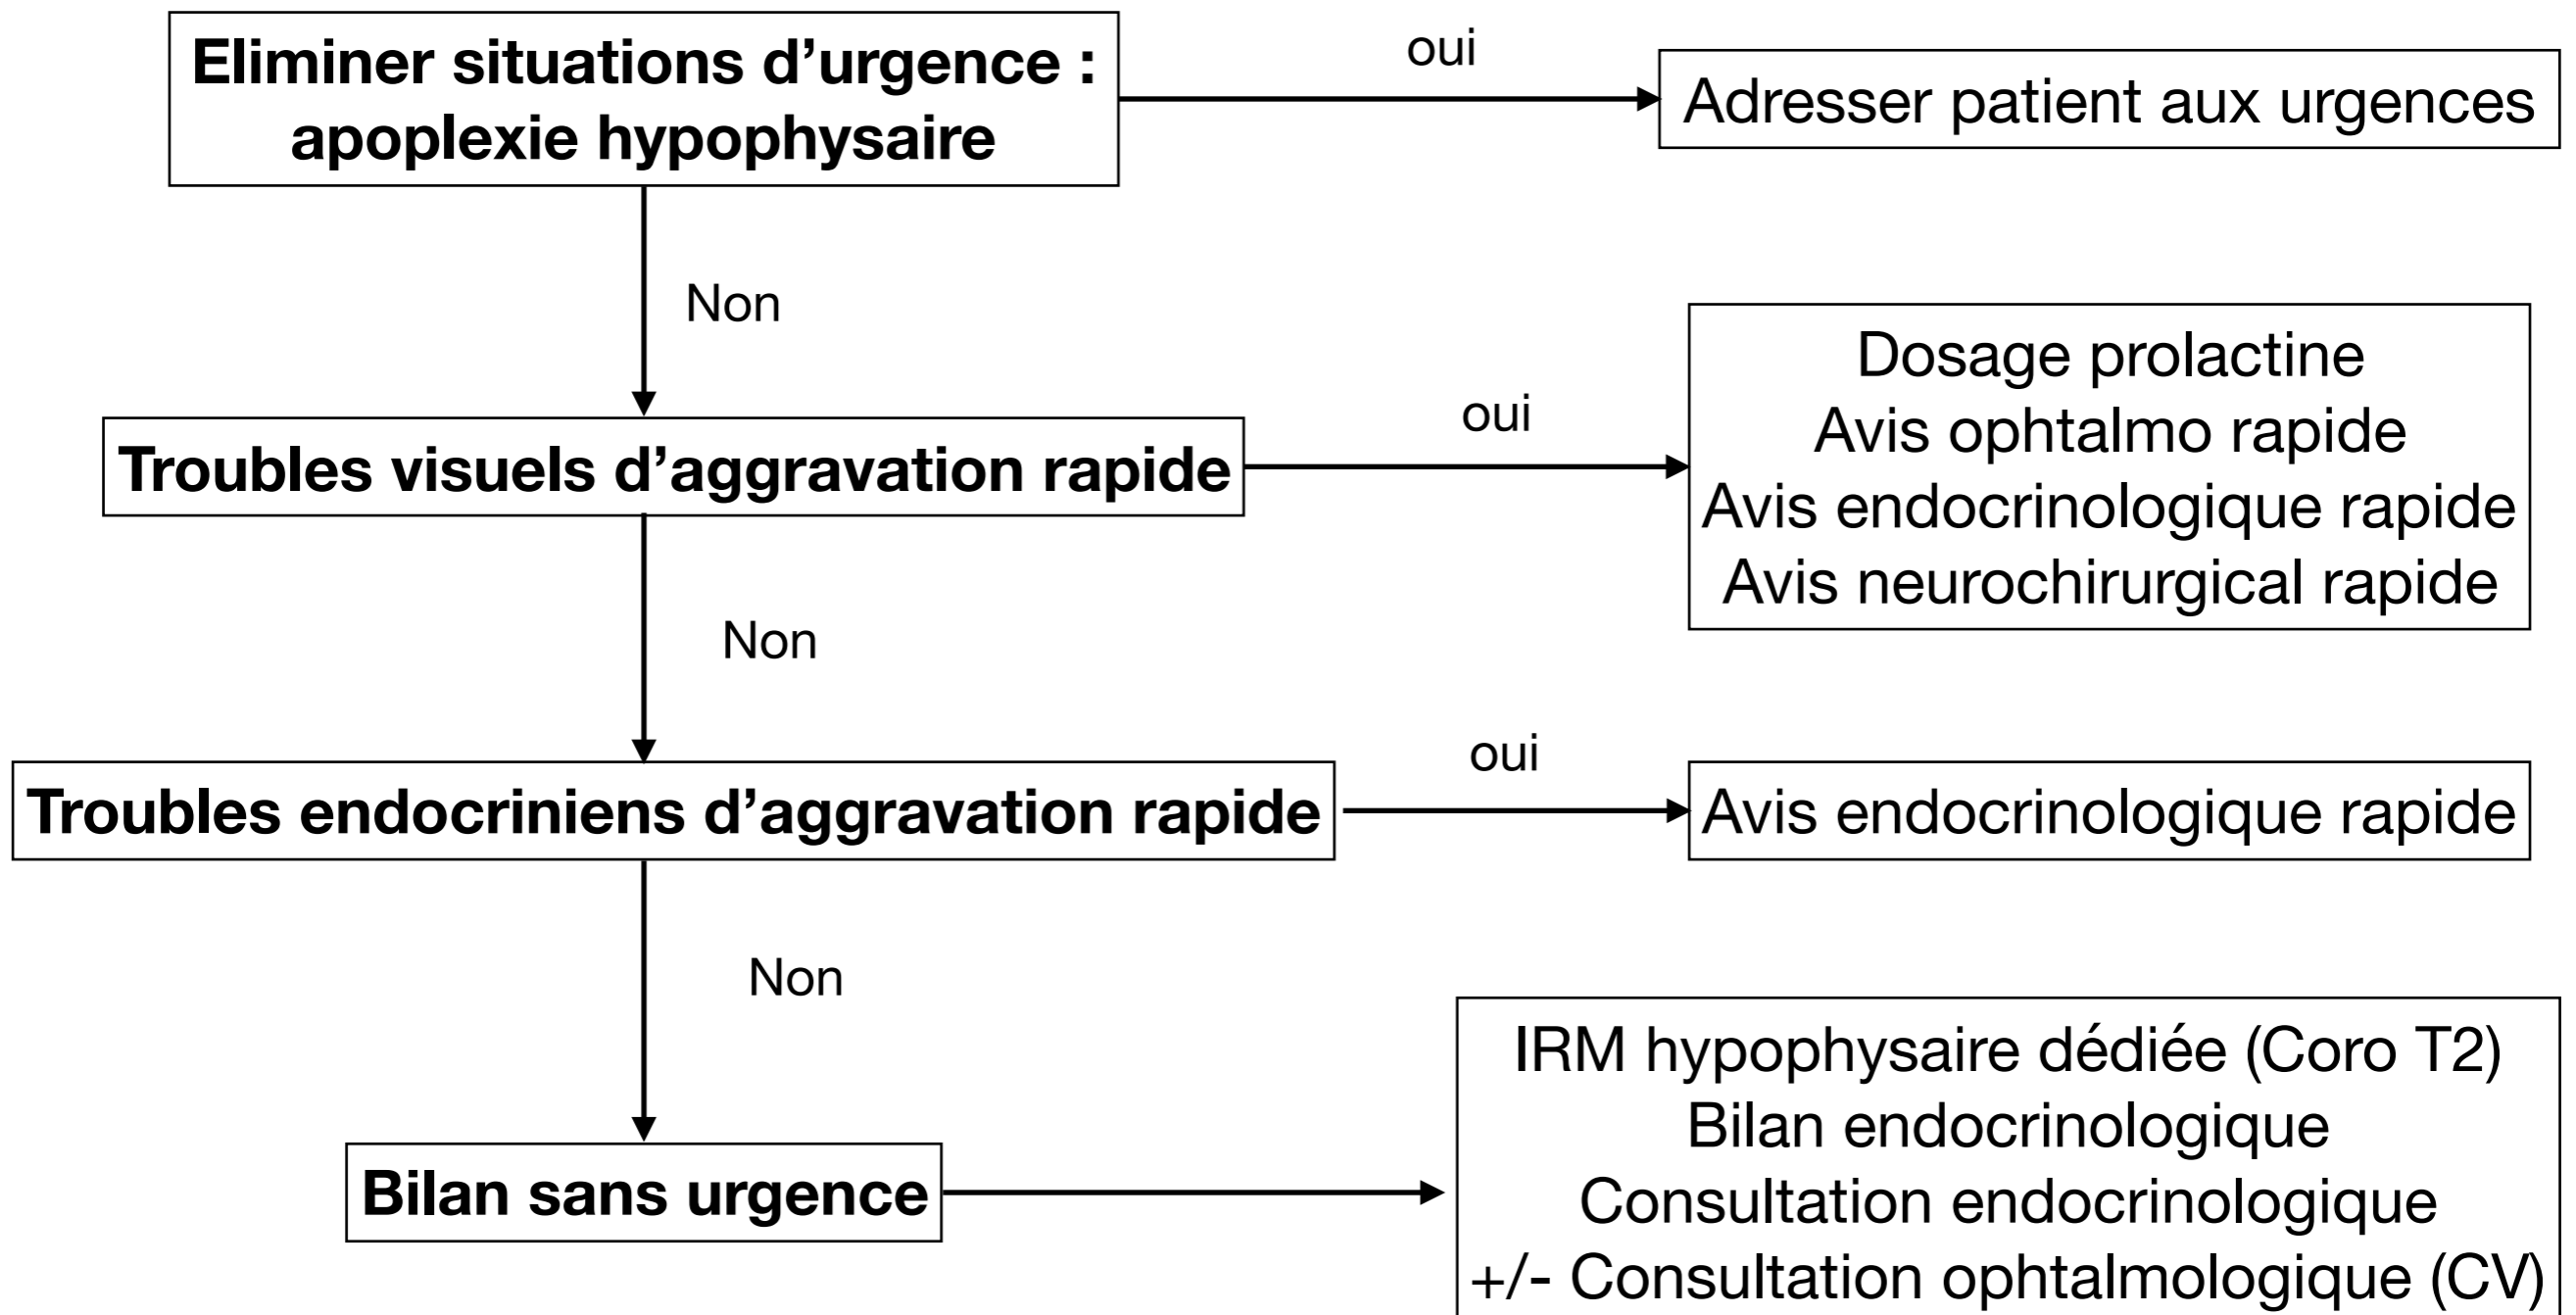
Eliminer situations d’urgence : apoplexie hypophysaire

oui

Adresser patient aux urgences

Non

Troubles visuels d’aggravation rapide

oui

Dosage prolactine
Avis ophtalmo rapide
Avis endocrinologique rapide
Avis neurochirurgical rapide

Non

Troubles endocriniens d’aggravation rapide

oui

Avis endocrinologique rapide

Non

Bilan sans urgence

IRM hypophysaire dédiée (Coro T2)
Bilan endocrinologique
Consultation endocrinologique
+/- Consultation ophtalmologique (CV)